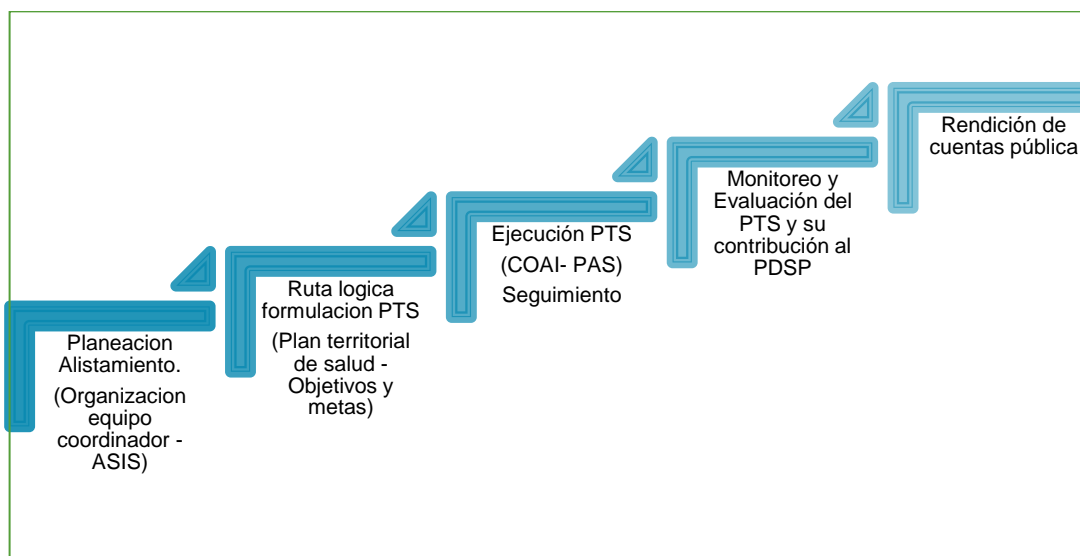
Planeacion Alistamiento.

(Organizacion equipo coordinador - ASIS)

Ruta logica formulacion PTS

(Plan territorial de salud - Objetivos y metas)

Ejecución PTS

(COAI- PAS)

Seguimiento

Monitoreo y Evaluación del PTS y su contribución al PDSP

Rendición de cuentas pública